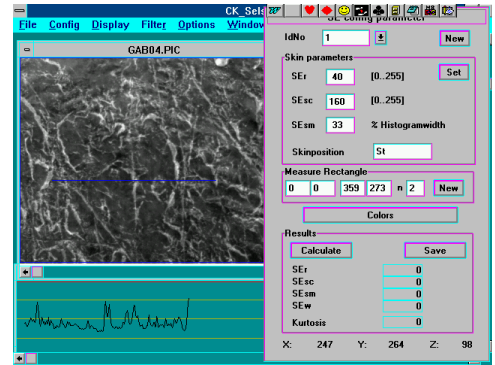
CK_Sels

File Config Display Filter Options Window

GAB04.PIC

SE config parameter

IdNo 1 New

Skin parameters

SEr 40 [0...255] Set

SEsc 160 [0...255]

SEsm 33 % Histogramwidth

Skinposition St

Measure Rectangle

0 0 359 273 n 2 New

Colors

Results

Calculate Save

SEr 0

SEsc 0

SEsm 0

SEw 0

Kurtosis 0

X: 247 Y: 264 Z: 98